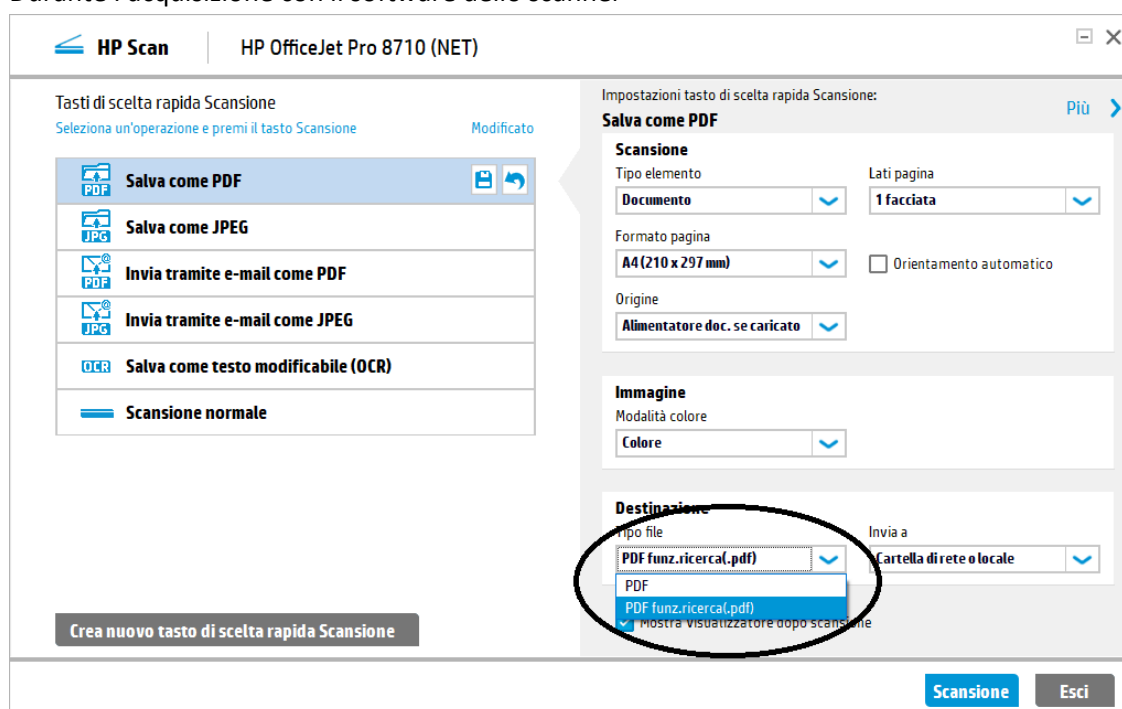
HP Scan | HP OfficeJet Pro 8710 (NET)

Tasti di scelta rapida Scansione
Seleziona un'operazione e premi il tasto Scansione
Modificato

PDF Salva come PDF
JPG Salva come JPEG
PDF Invia tramite e-mail come PDF
JPG Invia tramite e-mail come JPEG
OCR Salva come testo modificabile (OCR)
Scansione normale

Crea nuovo tasto di scelta rapida Scansione

Impostazioni tasto di scelta rapida Scansione:
Salva come PDF
Più

Scansione
Tipo elemento
Documento
Lati pagina
1 facciata
Formato pagina
A4 (210 x 297 mm)
Orientamento automatico
Origine
Alimentatore doc. se caricato

Immagine
Modalità colore
Colore

Destinazione
Tipo file
PDF funz.ricerca(.pdf)
PDF
PDF funz.ricerca(.pdf)
Invia a
Cartella di rete o locale
Mostra visualizzatore dopo scansione

Scansione
Esci